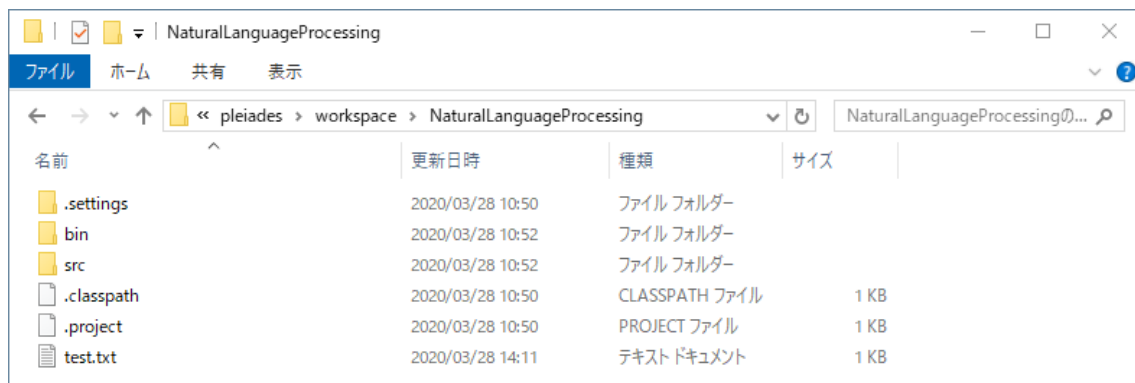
NaturalLanguageProcessing

ファイル ホーム 共有 表示

« pleiades › workspace › NaturalLanguageProcessing

NaturalLanguageProcessingの...

| 名前 | 更新日時 | 種類 | サイズ |
|---|---|---|---|
| .settings | 2020/03/28 10:50 | ファイル フォルダー | |
| bin | 2020/03/28 10:52 | ファイル フォルダー | |
| src | 2020/03/28 10:52 | ファイル フォルダー | |
| .classpath | 2020/03/28 10:50 | CLASSPATH ファイル | 1 KB |
| .project | 2020/03/28 10:50 | PROJECT ファイル | 1 KB |
| test.txt | 2020/03/28 14:11 | テキスト ドキュメント | 1 KB |